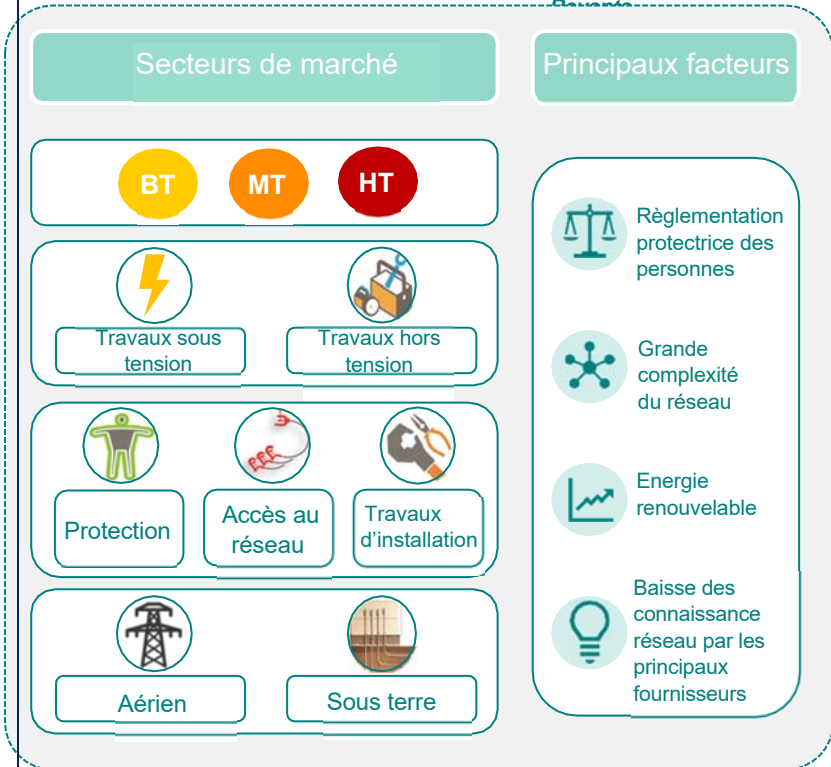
Secteurs de marché

Principaux facteurs

BT MT HT

Travaux sous tension

Travaux hors tension

Protection

Accès au réseau

Travaux d'installation

Aérien

Sous terre

Règlementation protectrice des personnes

Grande complexité du réseau

Energie renouvelable

Baisse des connaissance réseau par les principaux fournisseurs